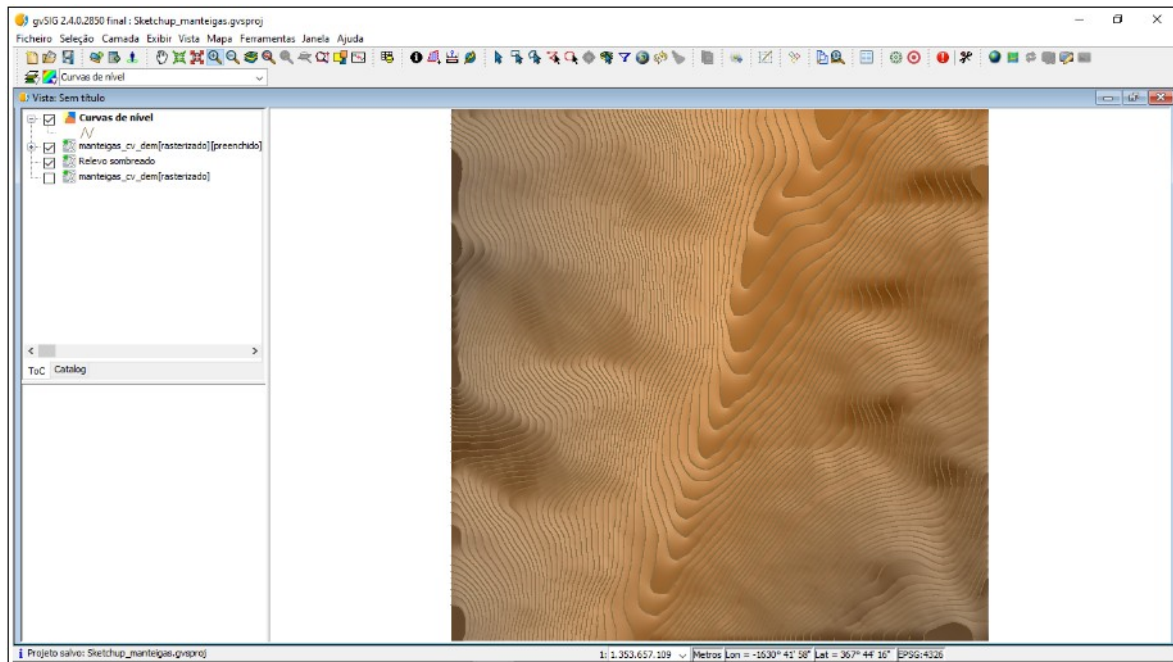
gvSIG 2.4.0.2850 final : Sketchup_manteigas.gvsproj

Ficheiro Seleção Camada Exibir Vista Mapa Ferramentas Janela Ajuda

Curvas de nível

Vista: Sem título

Curvas de nível

manteigas_cv_dem[rasterizado][preenchido]

Relevo sombreado

manteigas_cv_dem[rasterizado]

ToC Catalog

Projeto salvo: Sketchup_manteigas.gvsproj

1: 1.353.657.109 Metros Lon = -1630° 41' 58" Lat = 367° 44' 16" EPSG:4326